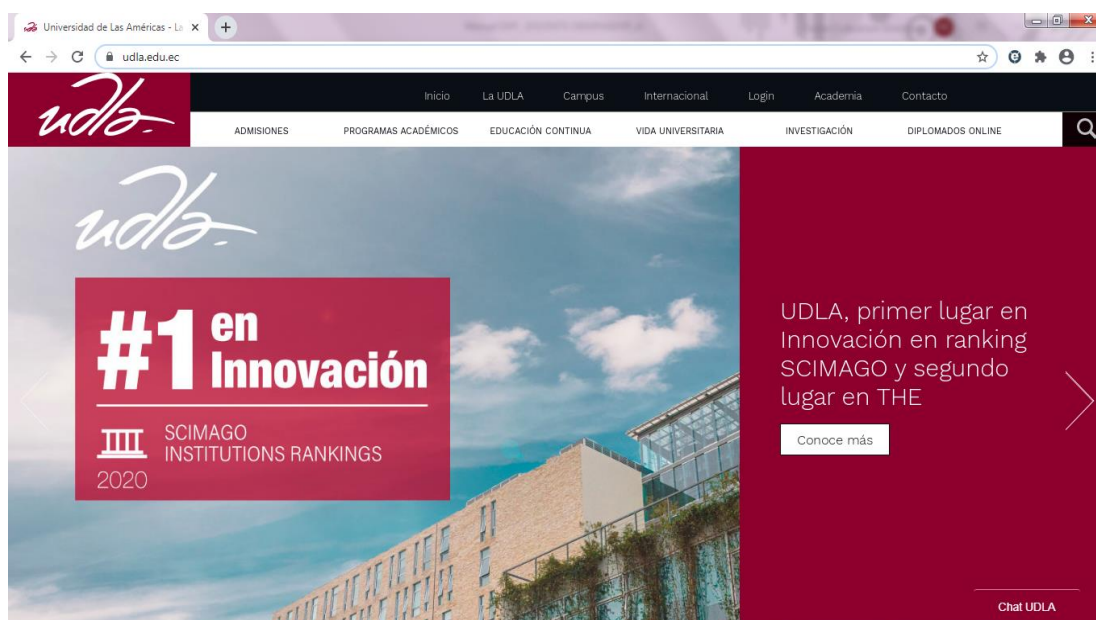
Universidad de Las Américas - La ×

udla.edu.ec

udla

Inicio La UDLA Campus Internacional Login Academia Contacto

ADMISIONES PROGRAMAS ACADÉMICOS EDUCACIÓN CONTINUA VIDA UNIVERSITARIA INVESTIGACIÓN DIPLOMADOS ONLINE

udla

#1 en Innovación

SCIMAGO INSTITUTIONS RANKINGS

2020

UDLA, primer lugar en Innovación en ranking SCIMAGO y segundo lugar en THE

Conoce más

Chat UDLA